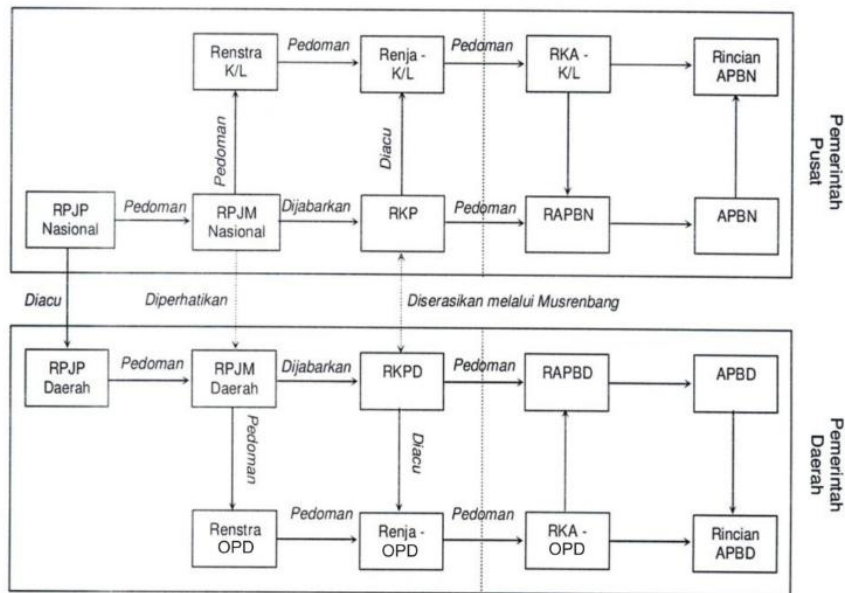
Renstra K/L
Pedoman
Renja - K/L
Pedoman
RKA - K/L
Rincian APBN
Pedoman
Diacu
Pemerintah Pusat
RPJP Nasional
Pedoman
RPJM Nasional
Dijabarkan
RKP
Pedoman
RAPBN
APBN
Diacu
Diperhatikan
Diserasikan melalui Musrenbang
RPJP Daerah
Pedoman
RPJM Daerah
Dijabarkan
RKPD
Pedoman
RAPBD
APBD
Pedoman
Diacu
Pemerintah Daerah
Renstra OPD
Pedoman
Renja - OPD
Pedoman
RKA - OPD
Rincian APBD